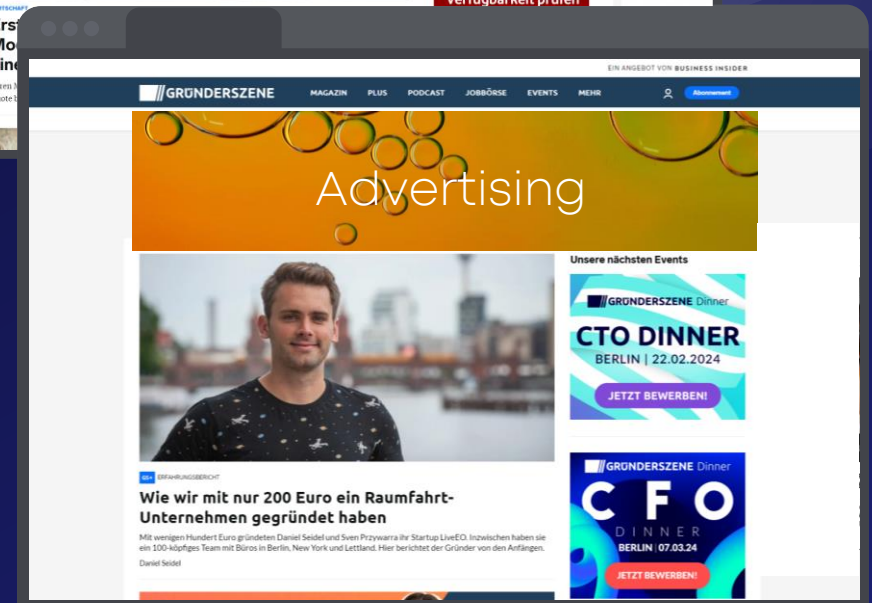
Verfügbarkeit prüfen

EIN ANGEBOT VON BUSINESS INSIDER

GRÜNDERSZENE MAGAZIN PLUS PODCAST JOBBÖRSE EVENTS MEHR Abonnement

Advertising

Unsere nächsten Events

GRÜNDERSZENE Dinner
CTO DINNER
BERLIN | 22.02.2024
JETZT BEWERBEN!

GRÜNDERSZENE Dinner
CFO DINNER
BERLIN | 07.03.24
JETZT BEWERBEN!

GS+ ERFAHRUNGSBERICHT

Wie wir mit nur 200 Euro ein Raumfahrt-Unternehmen gegründet haben

Mit wenigen Hundert Euro gründeten Daniel Seidel und Sven Przywarra ihr Startup LiveEO. Inzwischen haben sie ein 100-köpfiges Team mit Büros in Berlin, New York und Lettland. Hier berichtet der Gründer von den Anfängen.

Daniel Seidel